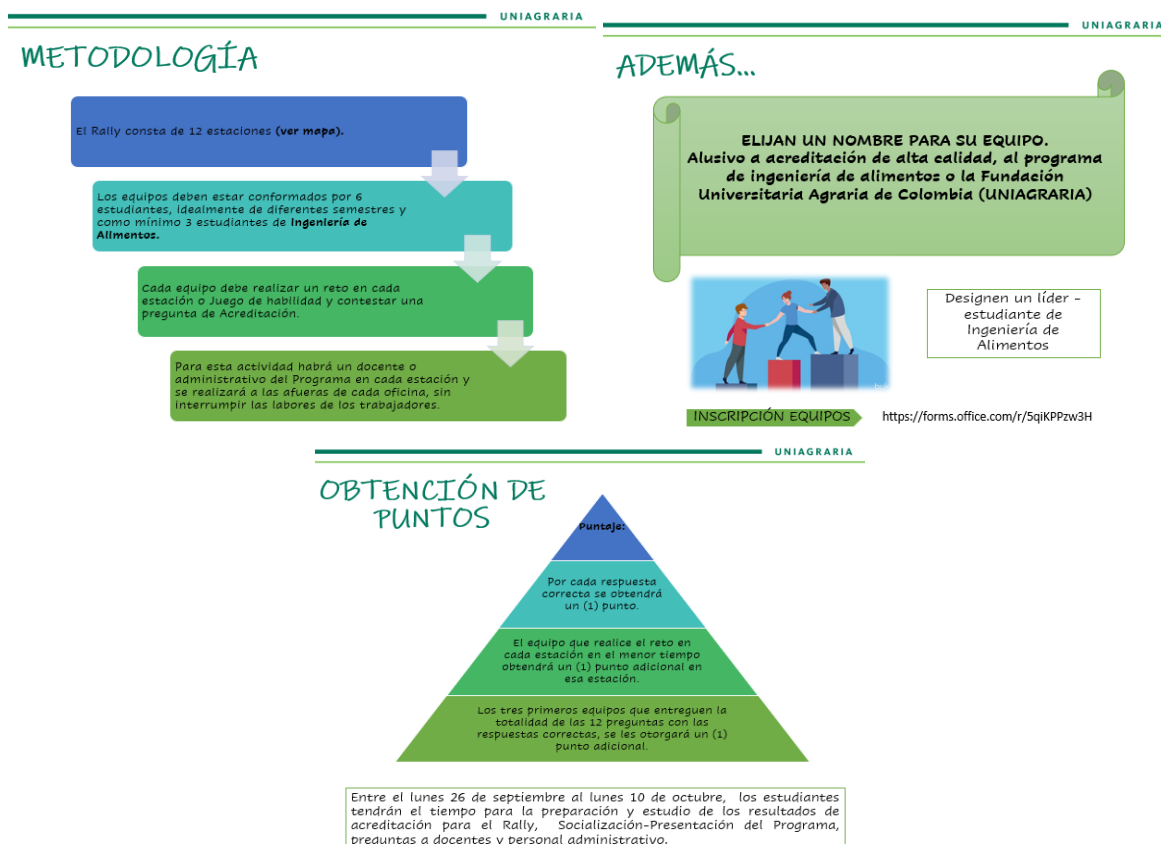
UNIAGRARIA

METODOLOGÍA

El Rally consta de 12 estaciones **(ver mapa)**.

Los equipos deben estar conformados por 6 estudiantes, idealmente de diferentes semestres y como mínimo 3 estudiantes de **Ingeniería de Alimentos**.

Cada equipo debe realizar un reto en cada estación o Juego de habilidad y contestar una pregunta de Acreditación.

Para esta actividad habrá un docente o administrativo del Programa en cada estación y se realizará a las afueras de cada oficina, sin interrumpir las labores de los trabajadores.

UNIAGRARIA

ADEMÁS...

ELIJAN UN NOMBRE PARA SU EQUIPO.
Aluzivo a acreditación de alta calidad, al programa de ingeniería de alimentos o la Fundación Universitaria Agraria de Colombia (UNIAGRARIA)

Designen un líder - estudiante de Ingeniería de Alimentos

INSCRIPCIÓN EQUIPOS https://forms.office.com/r/5qiKPPzw3H

UNIAGRARIA

OBTENCIÓN DE PUNTOS

Puntaje:

Por cada respuesta correcta se obtendrá un (1) punto.

El equipo que realice el reto en cada estación en el menor tiempo obtendrá un (1) punto adicional en esa estación.

Los tres primeros equipos que entreguen la totalidad de las 12 preguntas con las respuestas correctas, se les otorgará un (1) punto adicional.

Entre el lunes 26 de septiembre al lunes 10 de octubre, los estudiantes tendrán el tiempo para la preparación y estudio de los resultados de acreditación para el Rally, Socialización-Presentación del Programa, preguntas a docentes y personal administrativo.